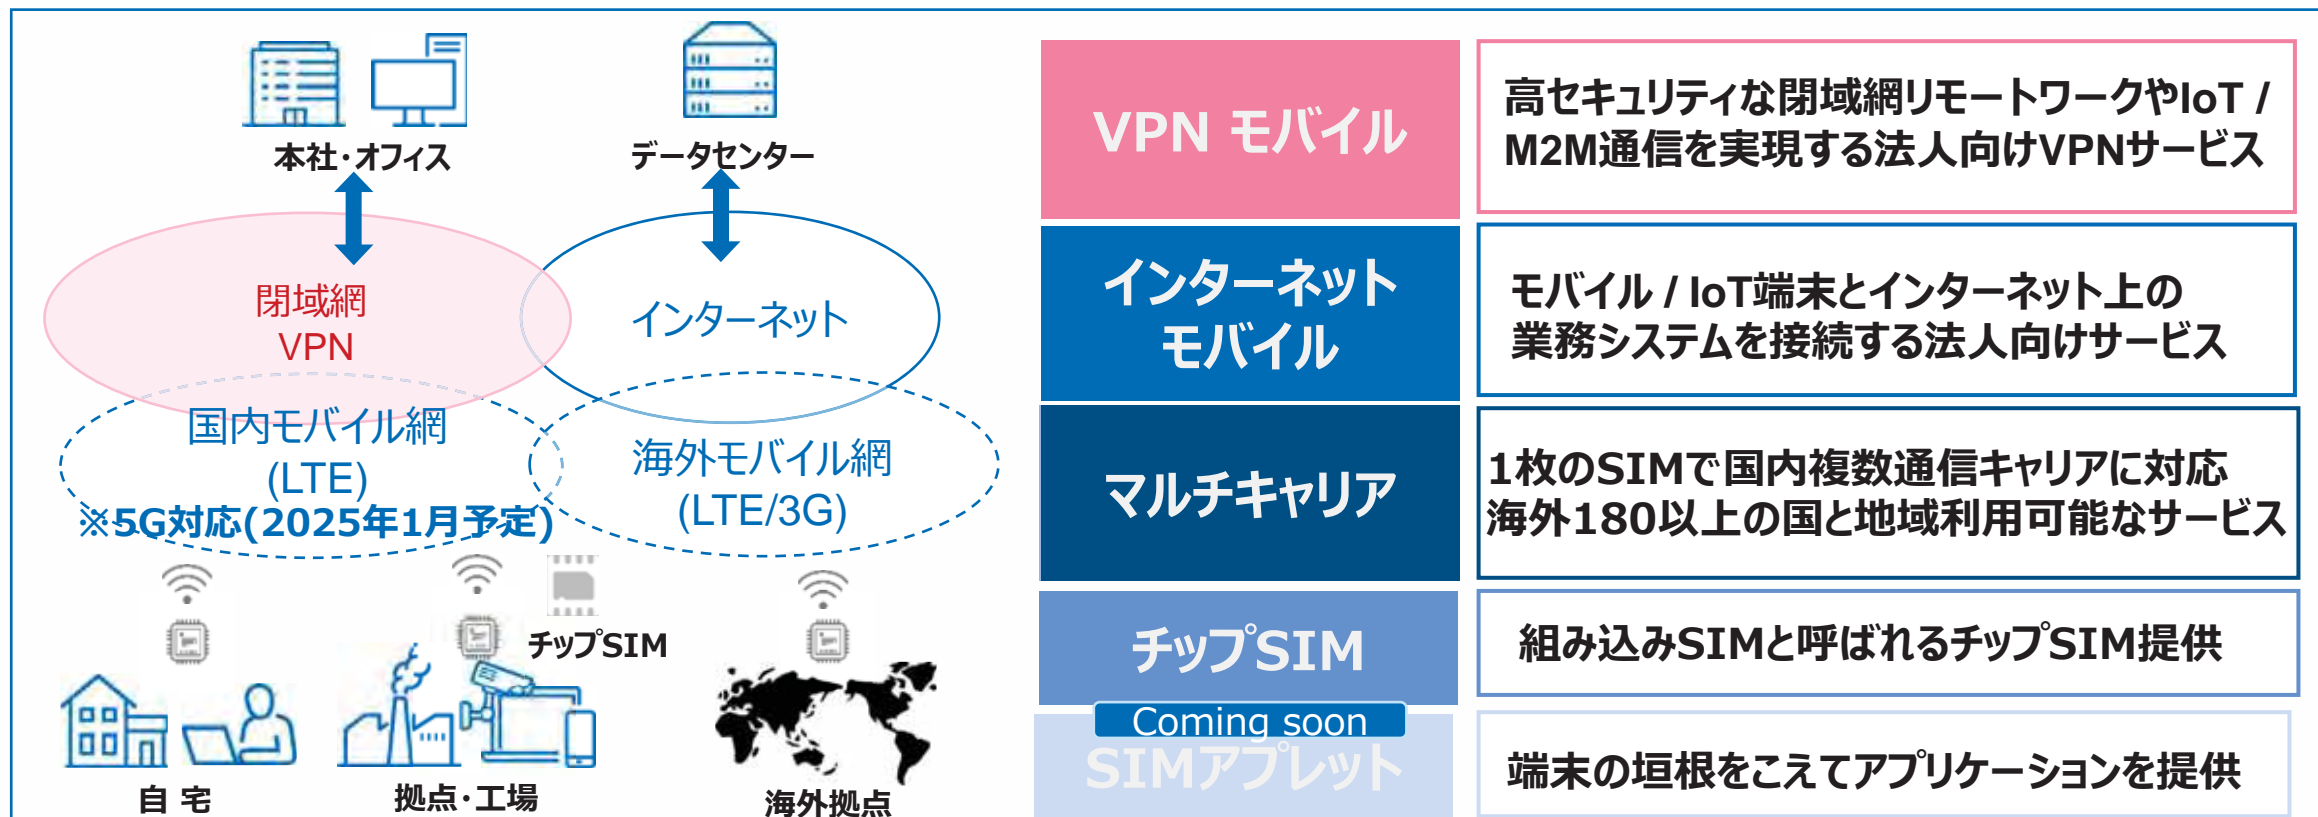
本社・オフィス

データセンター

閉域網
VPN

インターネット

国内モバイル網
(LTE)
※5G対応(2025年1月予定)

海外モバイル網
(LTE/3G)

チップSIM

自 宅

拠点・工場

海外拠点

VPN モバイル

高セキュリティな閉域網リモートワークやIoT / M2M通信を実現する法人向けVPNサービス

インターネット
モバイル

モバイル / IoT端末とインターネット上の業務システムを接続する法人向けサービス

マルチキャリア

1枚のSIMで国内複数通信キャリアに対応
海外180以上の国と地域利用可能なサービス

チップSIM

組み込みSIMと呼ばれるチップSIM提供

Coming soon
SIMアプレット

端末の垣根をこえてアプリケーションを提供